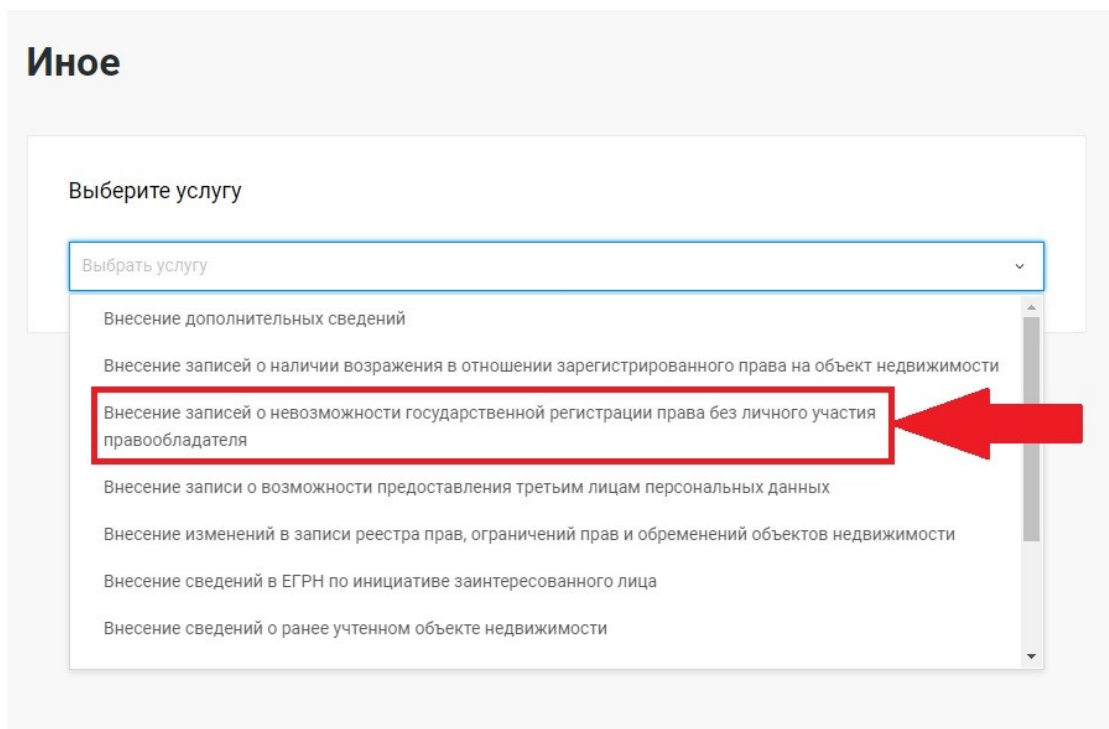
Иное

Выберите услугу

Выбрать услугу

Внесение дополнительных сведений

Внесение записей о наличии возражения в отношении зарегистрированного права на объект недвижимости

Внесение записей о невозможности государственной регистрации права без личного участия правообладателя

Внесение записи о возможности предоставления третьим лицам персональных данных

Внесение изменений в записи реестра прав, ограничений прав и обременений объектов недвижимости

Внесение сведений в ЕГРН по инициативе заинтересованного лица

Внесение сведений о ранее учтенном объекте недвижимости